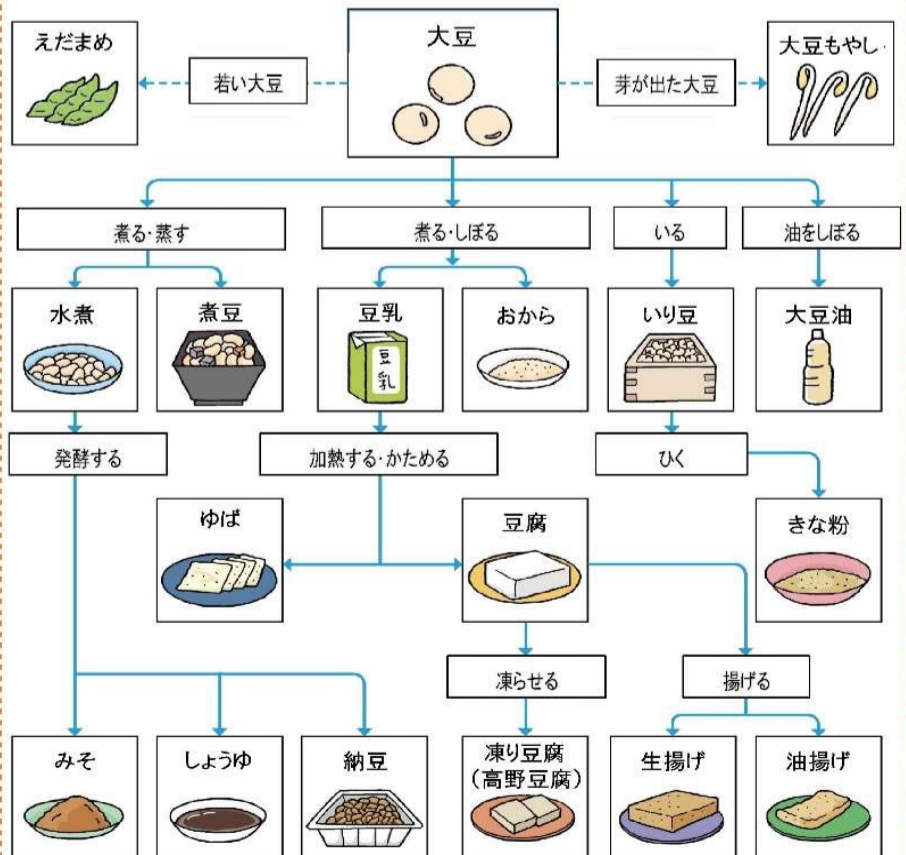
えだまめ

若い大豆

大豆

芽が出た大豆

大豆もやし

煮る・蒸す

煮る・しぼる

いる

油をしぼる

水煮

煮豆

豆乳

豆乳

おから

いり豆

大豆油

発酵する

加熱する・かためる

ひく

ゆば

豆腐

きな粉

凍らせる

揚げる

みそ

しょうゆ

納豆

凍り豆腐（高野豆腐）

生揚げ

油揚げ